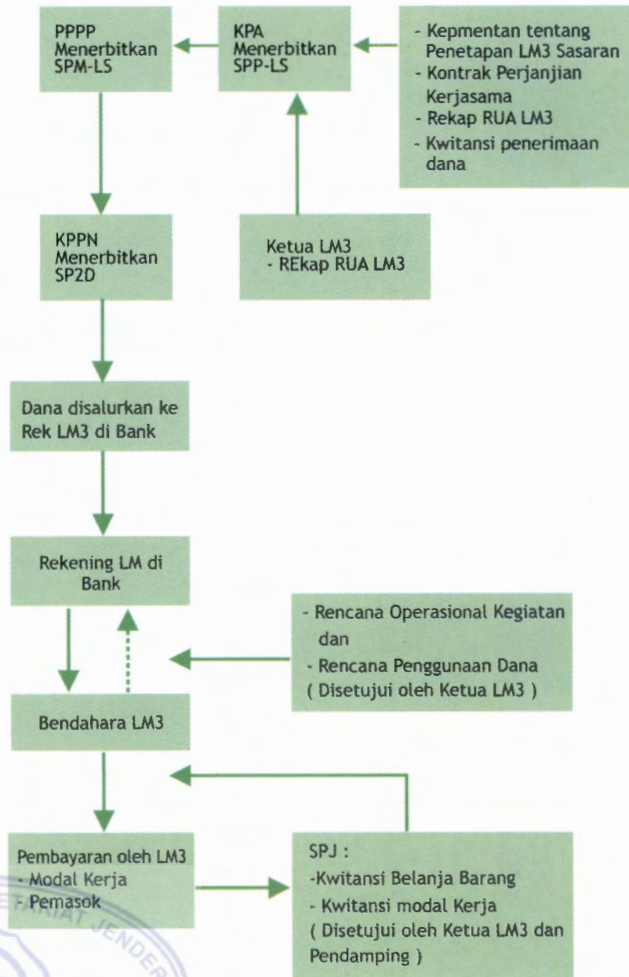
PPPP Menerbitkan SPM-LS

KPA Menerbitkan SPP-LS

- Kepmentan tentang Penetapan LM3 Sasaran
- Kontrak Perjanjian Kerjasama
- Rekap RUA LM3
- Kwitansi penerimaan dana

KPPN Menerbitkan SP2D

Ketua LM3
- REkap RUA LM3

Dana disalurkan ke Rek LM3 di Bank

Rekening LM di Bank

- Rencana Operasional Kegiatan dan
- Rencana Penggunaan Dana
( Disetujui oleh Ketua LM3 )

Bendahara LM3

Pembayaran oleh LM3
- Modal Kerja
- Pemasok

SPJ :
-Kwitansi Belanja Barang
- Kwitansi modal Kerja
( Disetujui oleh Ketua LM3 dan Pendamping )

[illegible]RIAT JENDE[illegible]